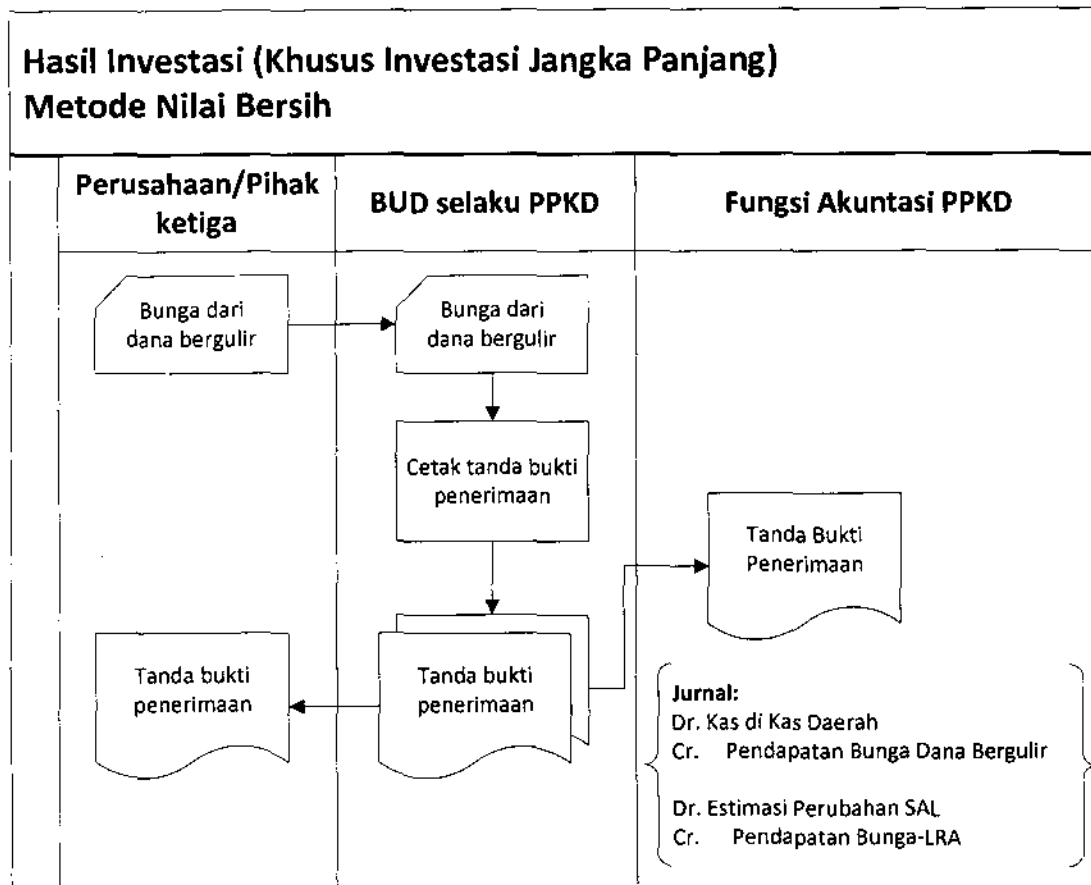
Hasil Investasi (Khusus Investasi Jangka Panjang)
Metode Nilai Bersih

Perusahaan/Pihak ketiga

BUD selaku PPKD

Fungsi Akuntasi PPKD

Bunga dari dana bergulir

Bunga dari dana bergulir

Cetak tanda bukti penerimaan

Tanda Bukti Penerimaan

Tanda bukti penerimaan

Tanda bukti penerimaan

Jurnal:
Dr. Kas di Kas Daerah
Cr. Pendapatan Bunga Dana Bergulir

Dr. Estimasi Perubahan SAL
Cr. Pendapatan Bunga-LRA